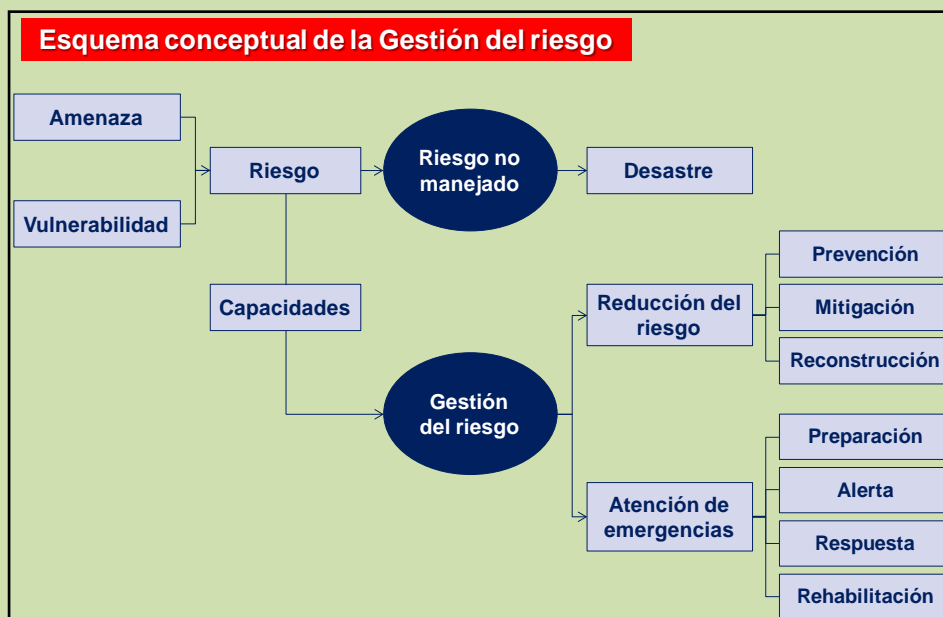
Esquema conceptual de la Gestión del riesgo

Amenaza

Vulnerabilidad

Riesgo

Riesgo no manejado

Desastre

Capacidades

Gestión del riesgo

Reducción del riesgo

Prevención

Mitigación

Reconstrucción

Atención de emergencias

Preparación

Alerta

Respuesta

Rehabilitación